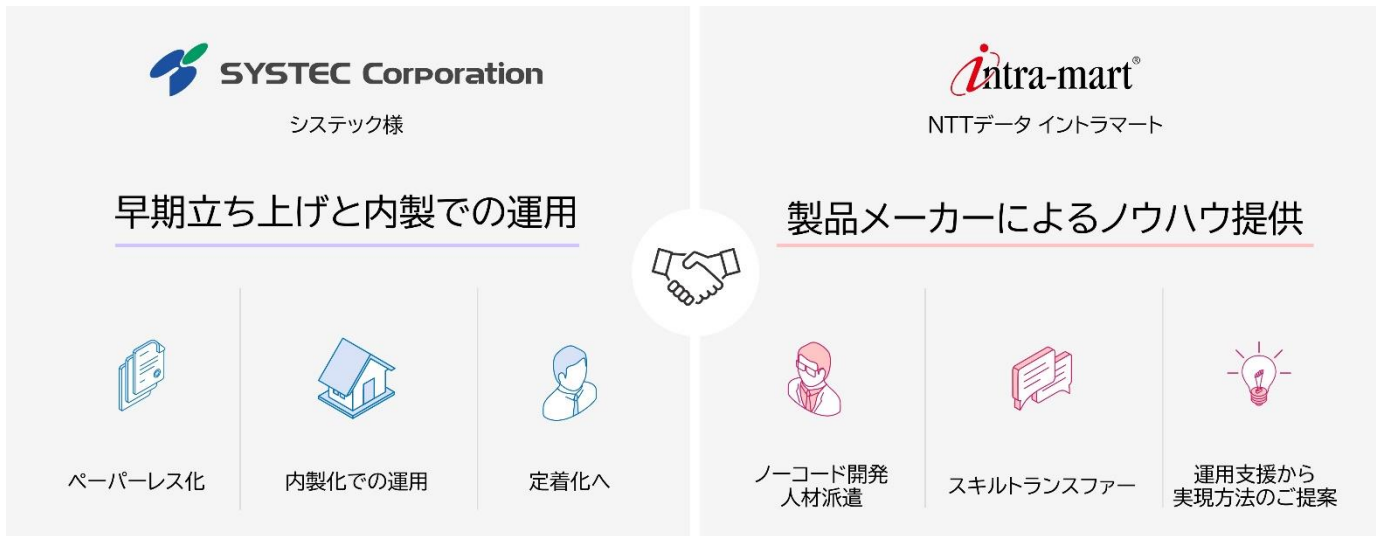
SYSTEC Corporation

システック様

早期立ち上げと内製での運用

ペーパーレス化

内製化での運用

定着化へ

intra-mart®

NTTデータ イントラマート

製品メーカーによるノウハウ提供

ノーコード開発
人材派遣

スキルトランスファー

運用支援から
実現方法のご提案